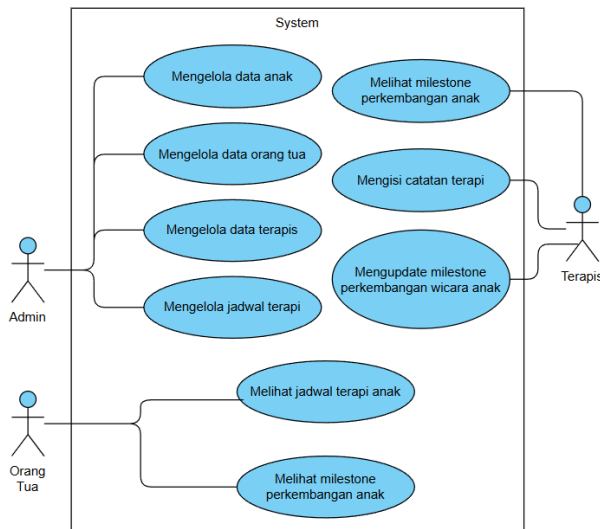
System

Mengelola data anak

Mengelola data orang tua

Mengelola data terapis

Mengelola jadwal terapi

Melihat milestone perkembangan anak

Mengisi catatan terapi

Mengupdate milestone perkembangan wicara anak

Melihat jadwal terapi anak

Melihat milestone perkembangan anak

Admin

Orang Tua

Terapis